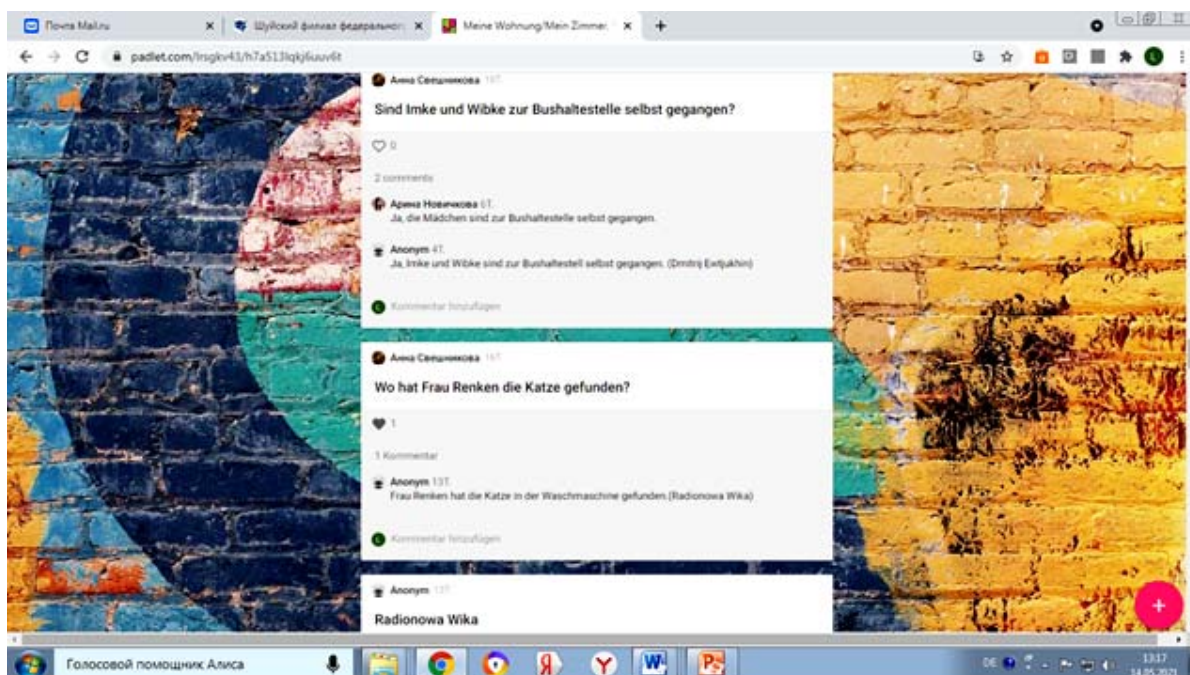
Почта Mail.ru ×
Шуйский филиал федерально ×
Meine Wohnung/Mein Zimmer ×
+

padlet.com/lrsgkv43/h7a513lqkj6uuv6t

Анна Свешникова 16T.
Sind Imke und Wibke zur Bushaltestelle selbst gegangen?

0

2 comments

Арина Новичкова 6T.
Ja, die Mädchen sind zur Bushaltestelle selbst gegangen.

Anonym 4T.
Ja, Imke und Wibke sind zur Bushaltestell selbst gegangen. (Dmitrij Evtjukhin)

Kommentar hinzufügen

Анна Свешникова 16T.
Wo hat Frau Renken die Katze gefunden?

1

1 Kommentar

Anonym 13T.
Frau Renken hat die Katze in der Waschmaschine gefunden.(Radionowa Wika)

Kommentar hinzufügen

Anonym 13T.
Radionowa Wika

+

Голосовой помощник Алиса

DE 13:17 14.05.2021